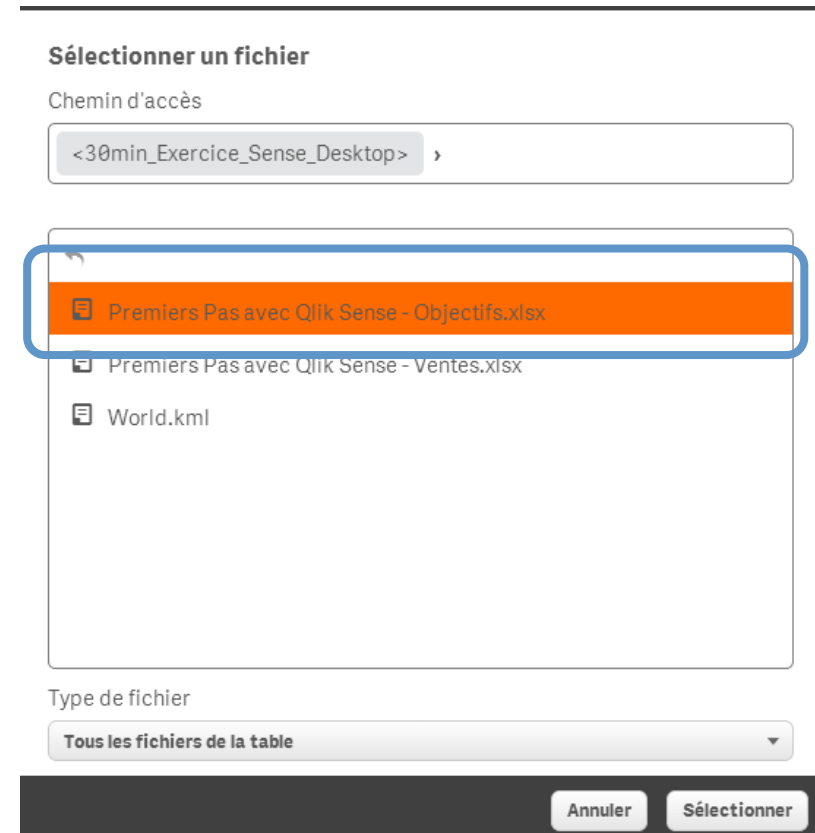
Sélectionner un fichier

Chemin d'accès

<30min_Exercice_Sense_Desktop> ›

Premiers Pas avec Qlik Sense - Objectifs.xlsx

Premiers Pas avec Qlik Sense - Ventes.xlsx

World.kml

Type de fichier

Tous les fichiers de la table

Annuler

Sélectionner